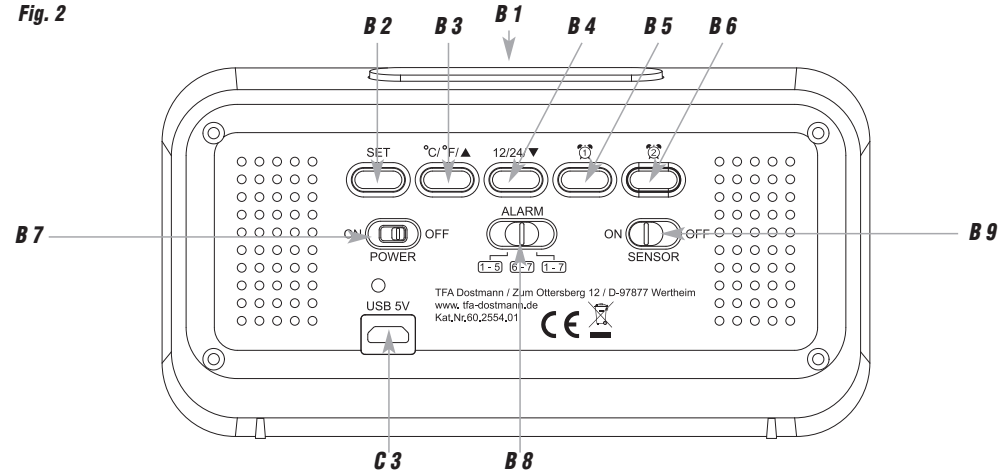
Fig. 2

B 2 B 3 B 1 B 4 B 5 B 6

SET °C/°F/▲ 12/24/▼ ① ②

B 7 ON OFF POWER

ALARM

1 - 5 6 - 7 1 - 7

ON OFF SENSOR B 9

USB 5V

TFA Dostmann / Zum Ottersberg 12 / D-97877 Wertheim
www.tfa-dostmann.de
Kat.Nr.60.2554.01

CE

C 3 B 8